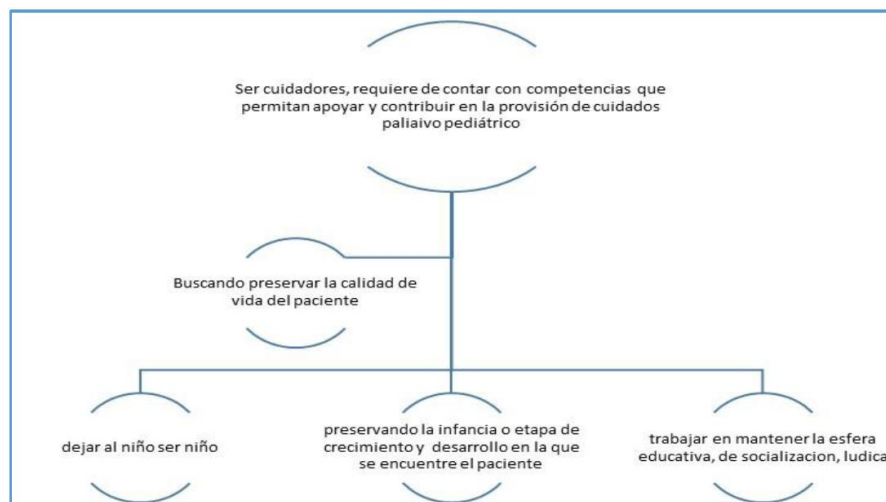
Ser cuidadores, requiere de contar con competencias que permitan apoyar y contribuir en la provisión de cuidados paliaivo pediátrico

Buscando preservar la calidad de vida del paciente

dejar al niño ser niño

preservando la infancia o etapa de crecimiento y desarrollo en la que se encuentre el paciente

trabajar en mantener la esfera educativa, de socializacion, ludica